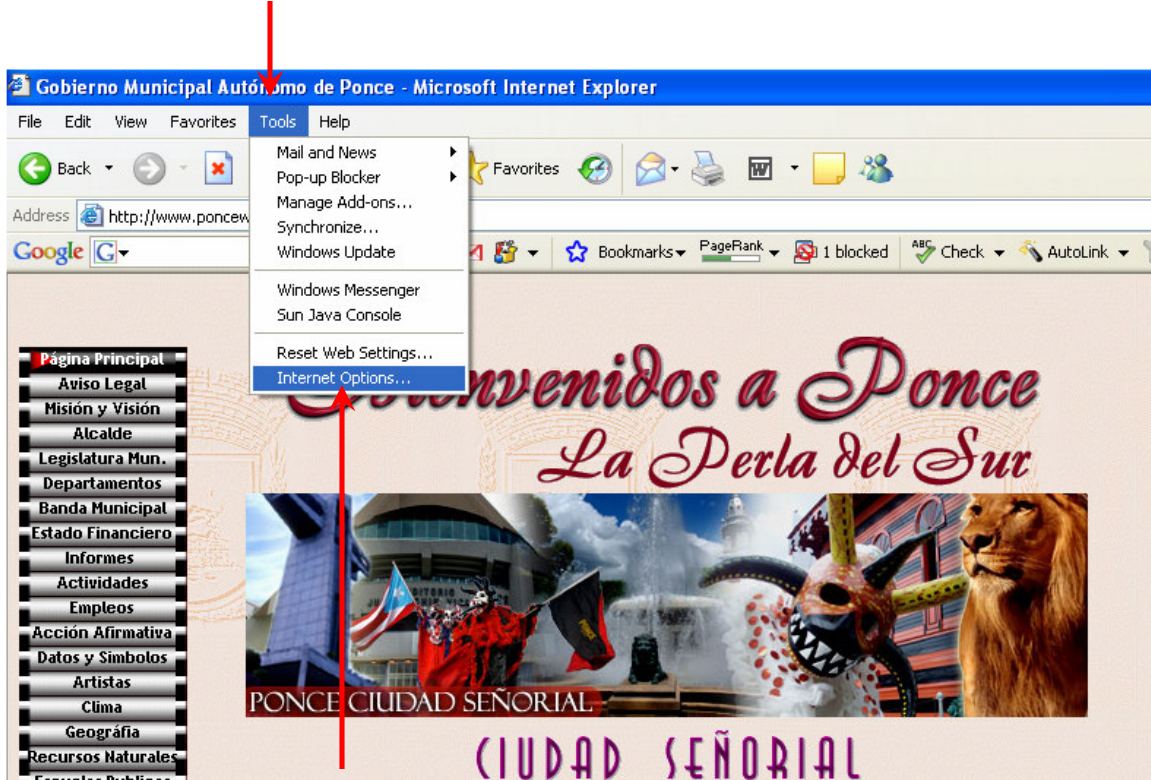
Gobierno Municipal Autónomo de Ponce - Microsoft Internet Explorer

File Edit View Favorites Tools Help

Back Favorites

Address http://www.poncew

Google G Bookmarks PageRank 1 blocked Check AutoLink

Mail and News
Pop-up Blocker
Manage Add-ons...
Synchronize...
Windows Update
Windows Messenger
Sun Java Console
Reset Web Settings...
Internet Options...

Página Principal
Aviso Legal
Misión y Visión
Alcalde
Legislatura Mun.
Departamentos
Banda Municipal
Estado Financiero
Informes
Actividades
Empleos
Acción Afirmativa
Datos y Simbolos
Artistas
Clima
Geografía
Recursos Naturales

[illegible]nvenidos a Ponce
La Perla del Sur

PONCE CIUDAD SEÑORIAL

CIUDAD SEÑORIAL